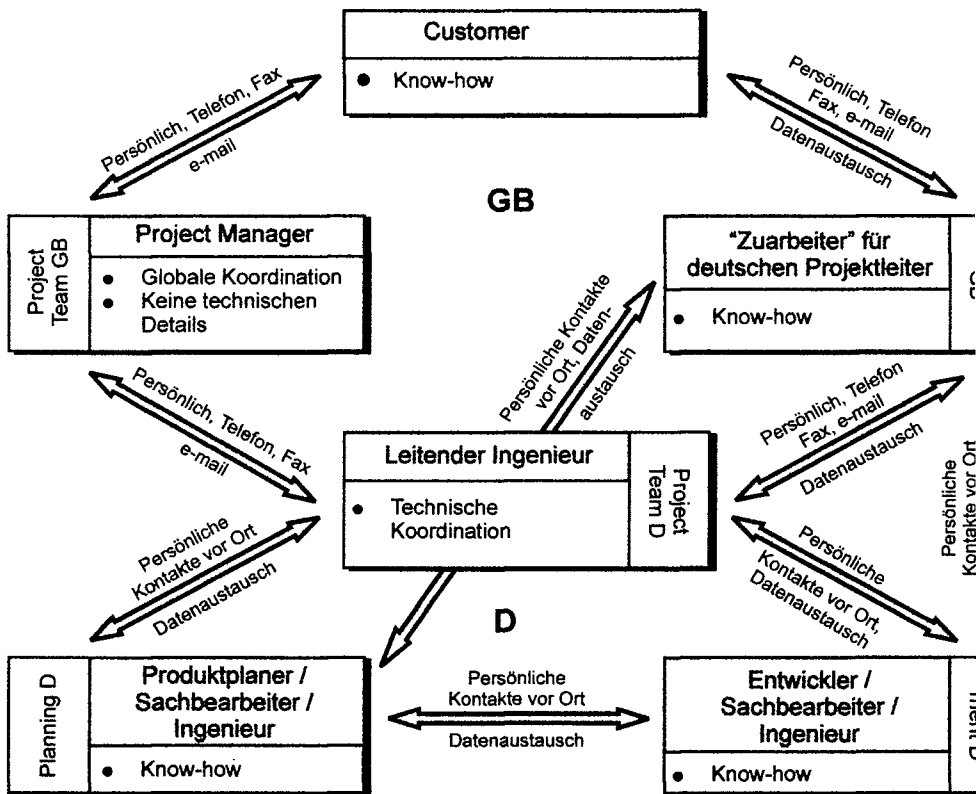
Customer

• Know-how

Persönlich, Telefon, Fax e-mail

Persönlich, Telefon Fax, e-mail Datenaustausch

GB

Project Team GB

Project Manager

• Globale Koordination
• Keine technischen Details

"Zuarbeiter" für deutschen Projektleiter

• Know-how

GB

Persönliche Kontakte vor Ort, Datenaustausch

Persönlich, Telefon, Fax e-mail

Persönlich, Telefon Fax, e-mail Datenaustausch

Persönliche Kontakte vor Ort

Leitender Ingenieur

• Technische Koordination

Project Team D

Persönliche Kontakte vor Ort Datenaustausch

Persönliche Kontakte vor Ort, Datenaustausch

D

Planning D

Produktplaner / Sachbearbeiter / Ingenieur

• Know-how

Persönliche Kontakte vor Ort

Datenaustausch

Entwickler / Sachbearbeiter / Ingenieur

• Know-how

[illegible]